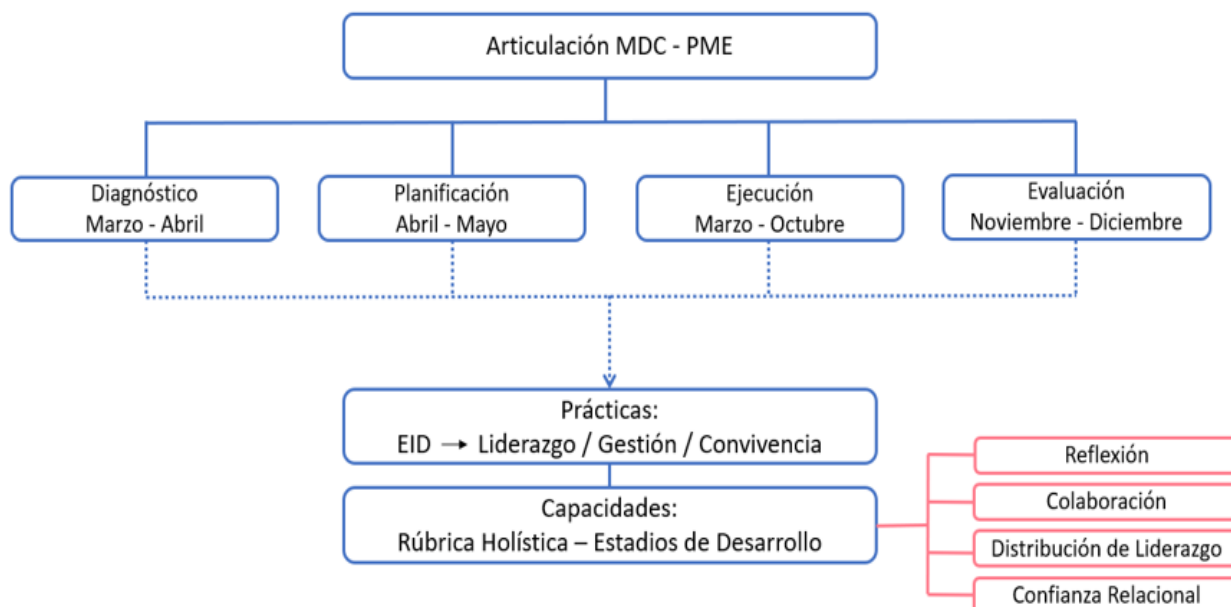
Articulación MDC - PME

Diagnóstico
Marzo - Abril

Planificación
Abril - Mayo

Ejecución
Marzo - Octubre

Evaluación
Noviembre - Diciembre

Prácticas:
EID → Liderazgo / Gestión / Convivencia

Capacidades:
Rúbrica Holística – Estadios de Desarrollo

Reflexión

Colaboración

Distribución de Liderazgo

Confianza Relacional